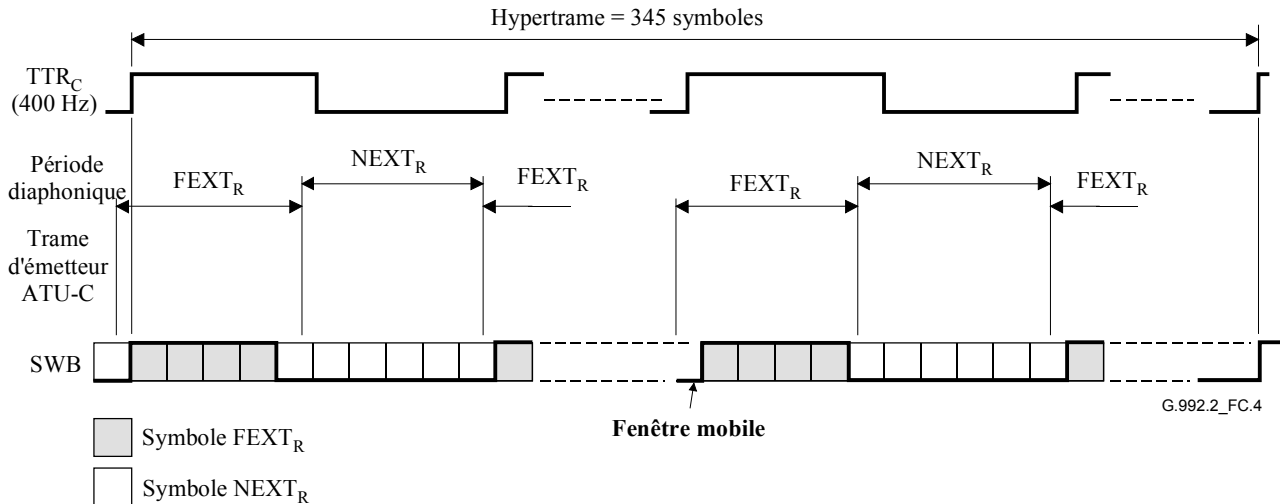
Hypertrame = 345 symboles

$TTR_C$
(400 Hz)

Période diaphonique

$FEXT_R$

$NEXT_R$

$FEXT_R$

$FEXT_R$

$NEXT_R$

$FEXT_R$

Trame d'émetteur ATU-C

SWB

Fenêtre mobile

G.992.2_FC.4

Symbole $FEXT_R$

Symbole $NEXT_R$